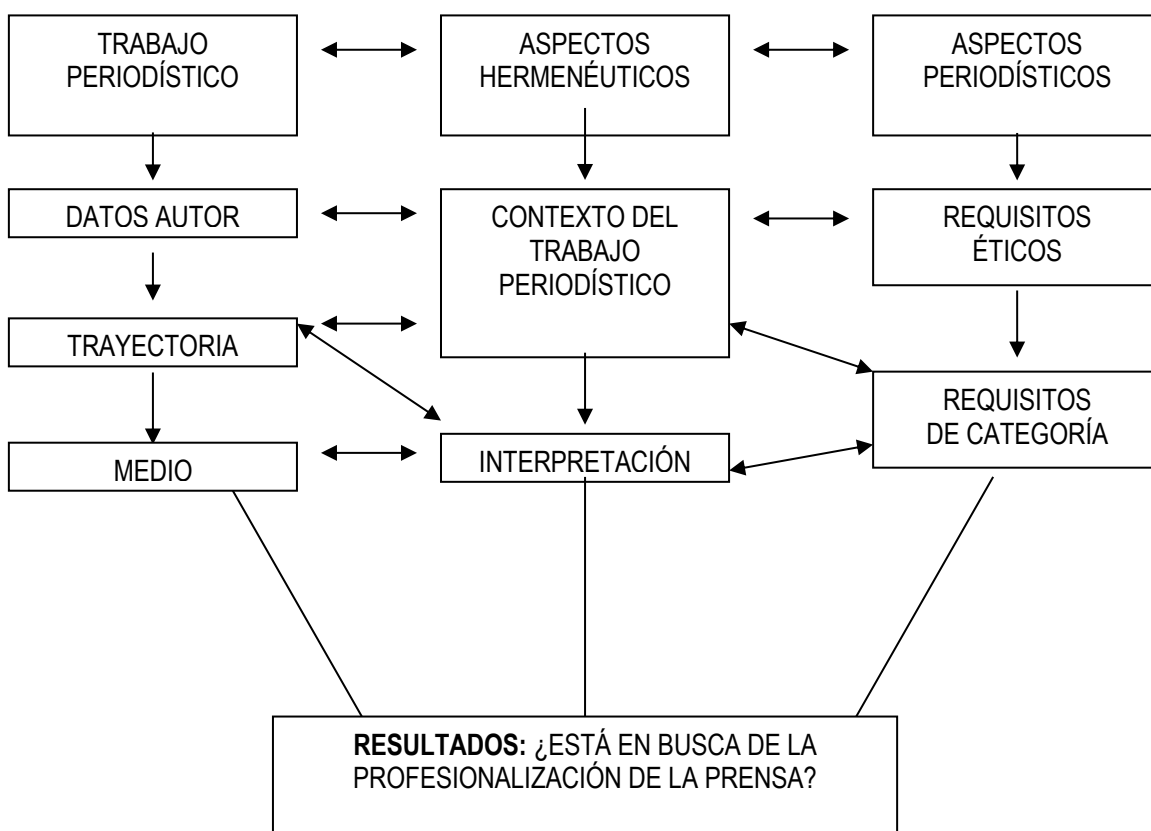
TRABAJO PERIODÍSTICO

ASPECTOS HERMENÉUTICOS

ASPECTOS PERIODÍSTICOS

DATOS AUTOR

CONTEXTO DEL TRABAJO PERIODÍSTICO

REQUISITOS ÉTICOS

TRAYECTORIA

REQUISITOS DE CATEGORÍA

MEDIO

INTERPRETACIÓN

**RESULTADOS:** ¿ESTÁ EN BUSCA DE LA PROFESIONALIZACIÓN DE LA PRENSA?